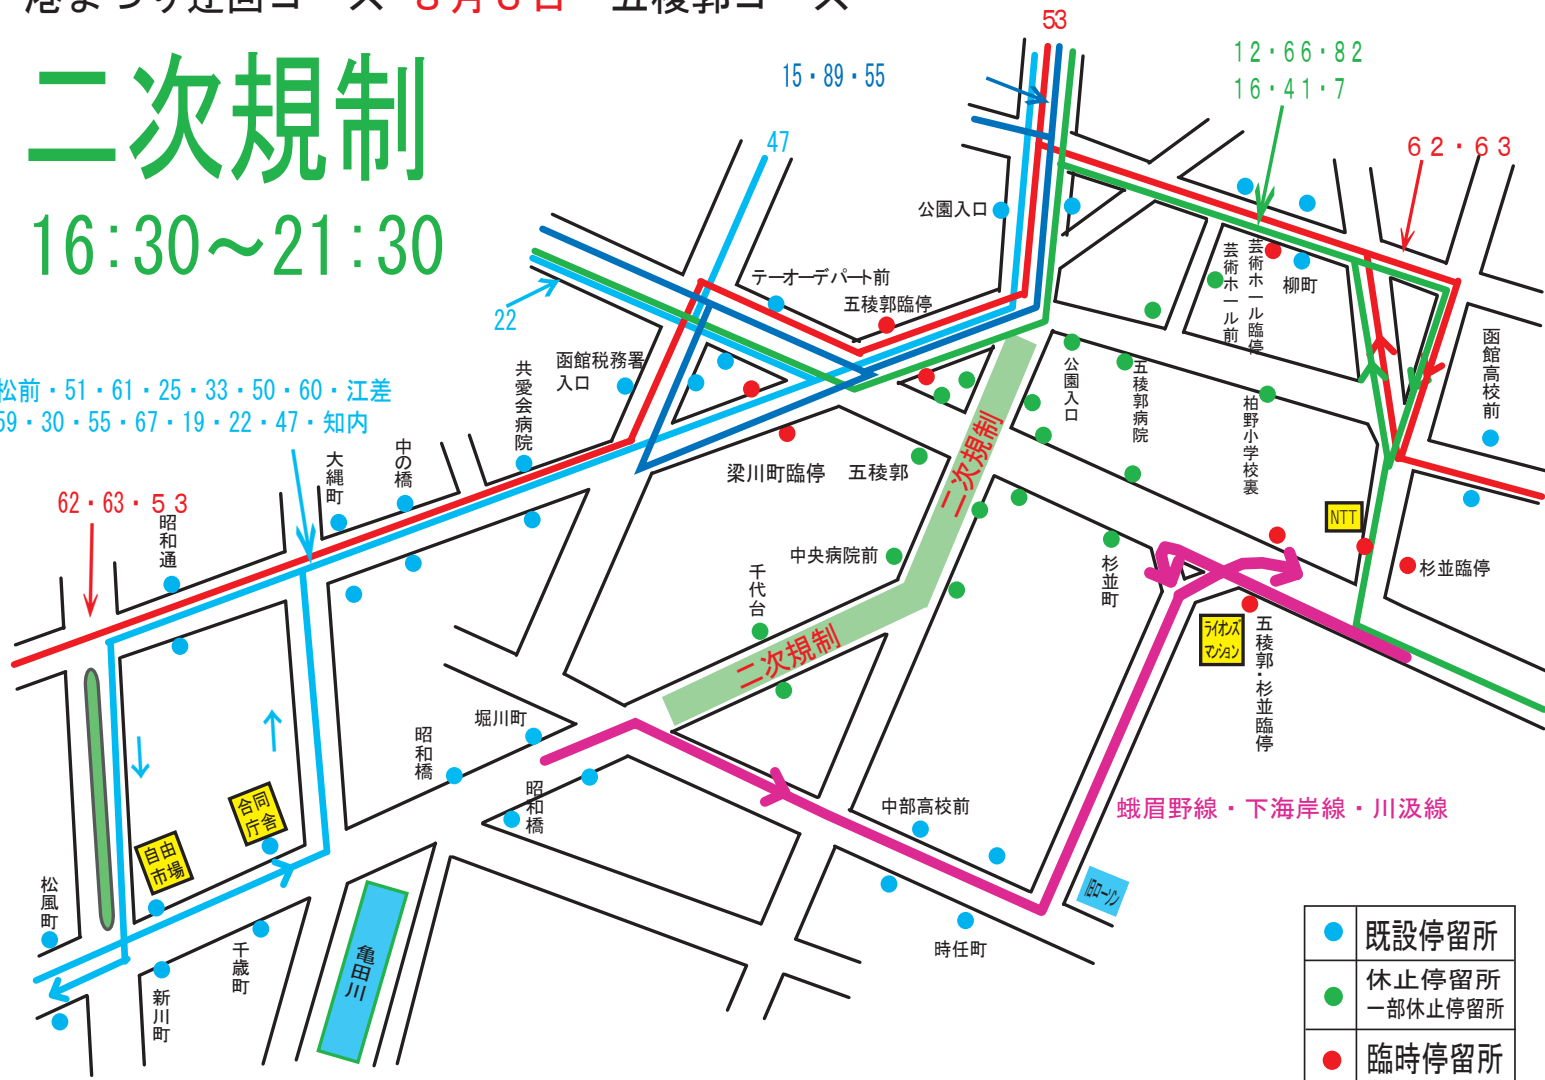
二次規制
16:30～21:30

53
15・89・55
12・66・82
16・41・7
47
62・63
公園入口
テーオーデパート前
五稜郭臨停
22
芸術ホール臨停
芸術ホール前
柳町
函館高校前
函館税務署入口
共愛会病院
松前・51・61・25・33・50・60・江差
59・30・55・67・19・22・47・知内
中の橋
大縄町
62・63・53
昭和通
梁川町臨停
五稜郭
公園入口
五稜郭病院
柏野小学校裏
二次規制
NTT
杉並臨停
中央病院前
千代台
杉並町
ライオンズマンション
五稜郭・杉並臨停
二次規制
堀川町
昭和橋
昭和橋
合同庁舎
自由市場
松風町
中部高校前
蛾眉野線・下海岸線・川汲線
旧ローソン
亀田川
千歳町
新川町
時任町

| | |
|---|---|
| ● | 既設停留所 |
| ● | 休止停留所 一部休止停留所 |
| ● | 臨時停留所 |